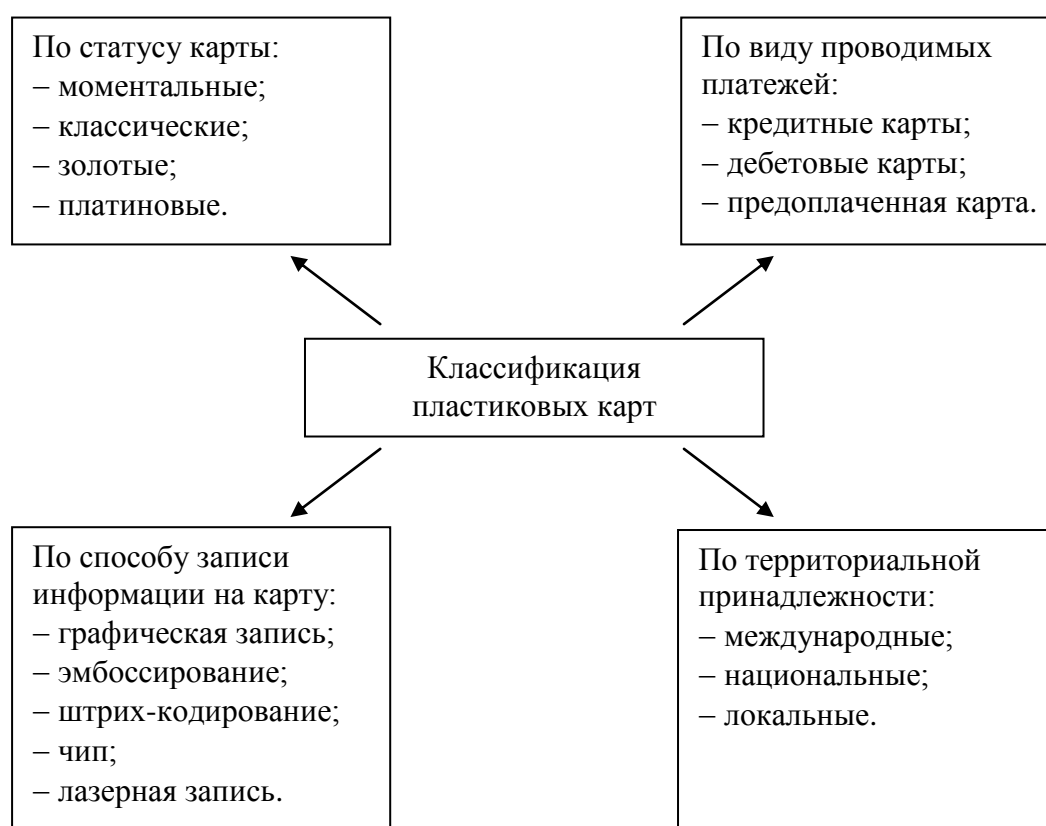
По статусу карты:
– моментальные;
– классические;
– золотые;
– платиновые.

По виду проводимых платежей:
– кредитные карты;
– дебетовые карты;
– предоплаченная карта.

Классификация пластиковых карт

По способу записи информации на карту:
– графическая запись;
– эмбоссирование;
– штрих-кодирование;
– чип;
– лазерная запись.

По территориальной принадлежности:
– международные;
– национальные;
– локальные.